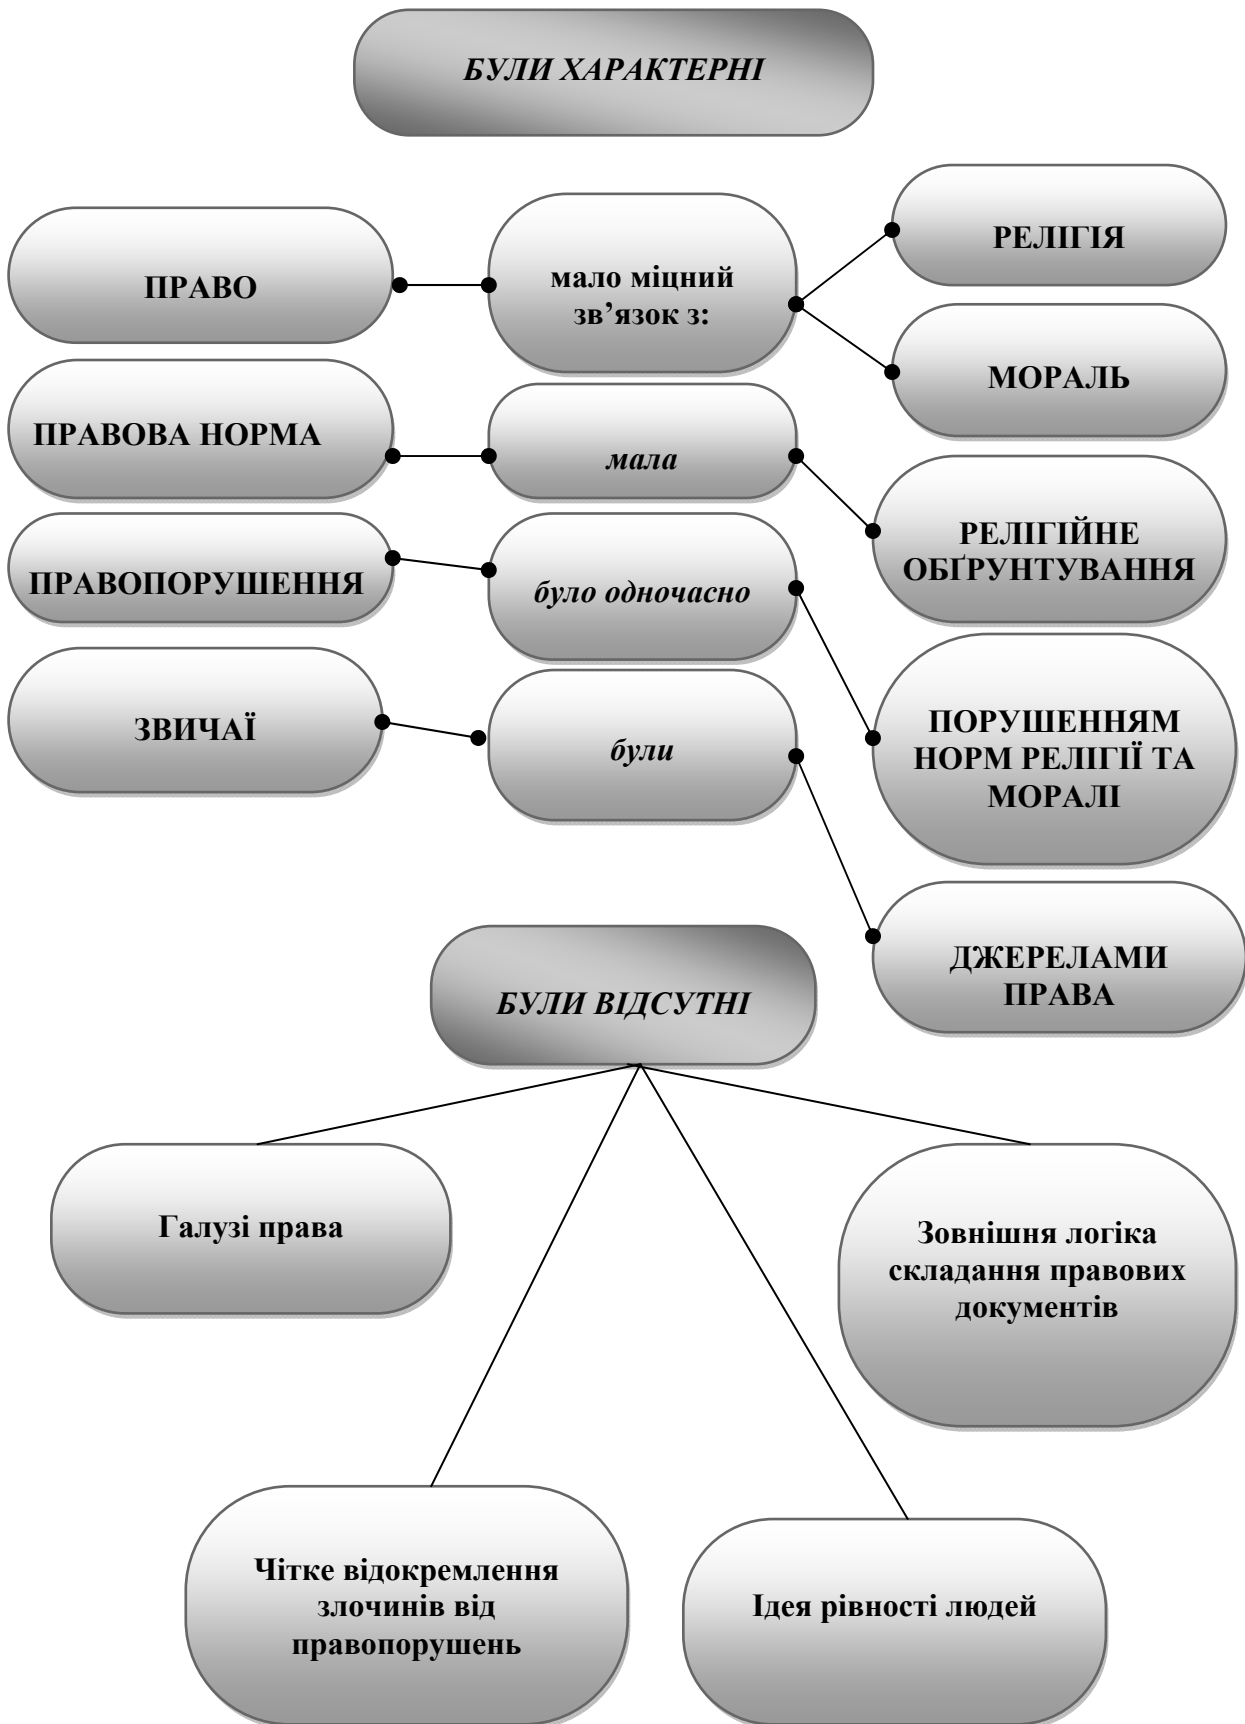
БУЛИ ХАРАКТЕРНІ

ПРАВО

мало міцний зв’язок з:

РЕЛІГІЯ

МОРАЛЬ

ПРАВОВА НОРМА

мала

РЕЛІГІЙНЕ ОБҐРУНТУВАННЯ

ПРАВОПОРУШЕННЯ

було одночасно

ПОРУШЕННЯМ НОРМ РЕЛІГІЇ ТА МОРАЛІ

ЗВИЧАЇ

були

ДЖЕРЕЛАМИ ПРАВА

БУЛИ ВІДСУТНІ

Галузі права

Зовнішня логіка складання правових документів

Чітке відокремлення злочинів від правопорушень

Ідея рівності людей